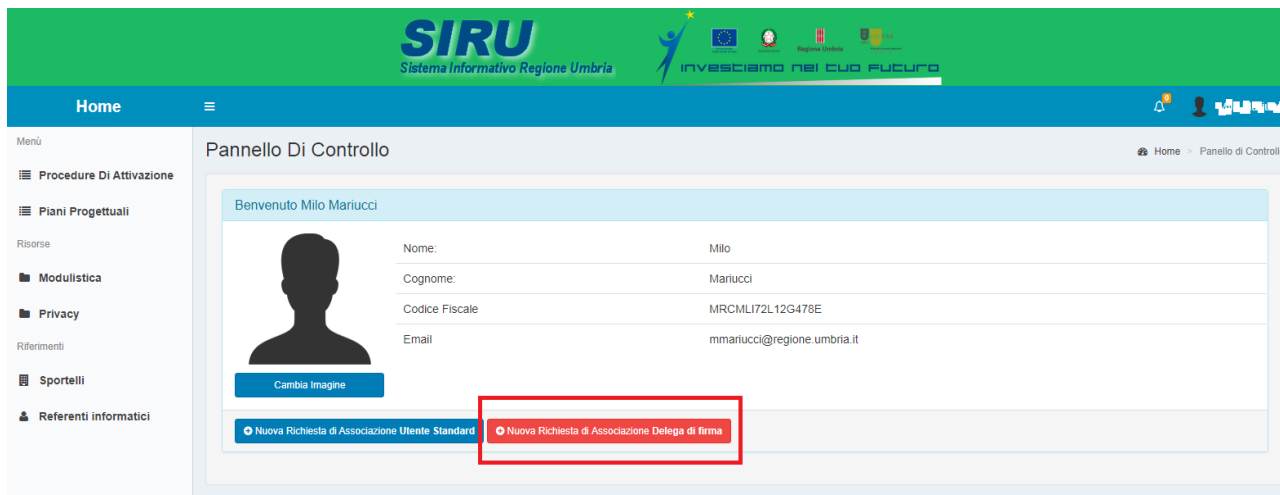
SIRU
Sistema Informativo Regione Umbria

Regione Umbria

investiamo nel tuo futuro

Home ≡ 0

Menù

Procedure Di Attivazione

Piani Progettuali

Risorse

Modulistica

Privacy

Riferimenti

Sportelli

Referenti informatici

Pannello Di Controllo

Home > Pannello di Controll

Benvenuto Milo Mariucci

| Nome: | Milo |
|---|---|
| Cognome: | Mariucci |
| Codice Fiscale | MRCMLI72L12G478E |
| Email | mmariucci@regione.umbria.it |

Cambia Imagine

Nuova Richiesta di Associazione Utente Standard

Nuova Richiesta di Associazione Delega di firma